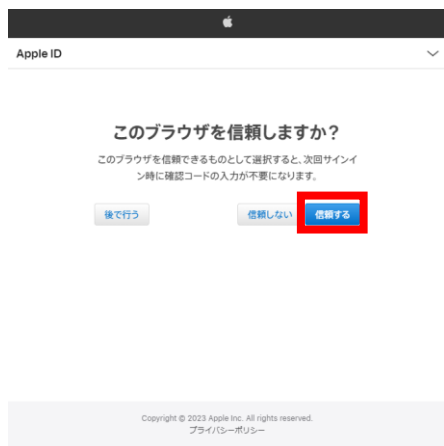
Apple ID

このブラウザを信頼しますか?

このブラウザを信頼できるものとして選択すると、次回サインイン時に確認コードの入力が不要になります。

後で行う

信頼しない

信頼する

Copyright © 2023 Apple Inc. All rights reserved.
プライバシーポリシー